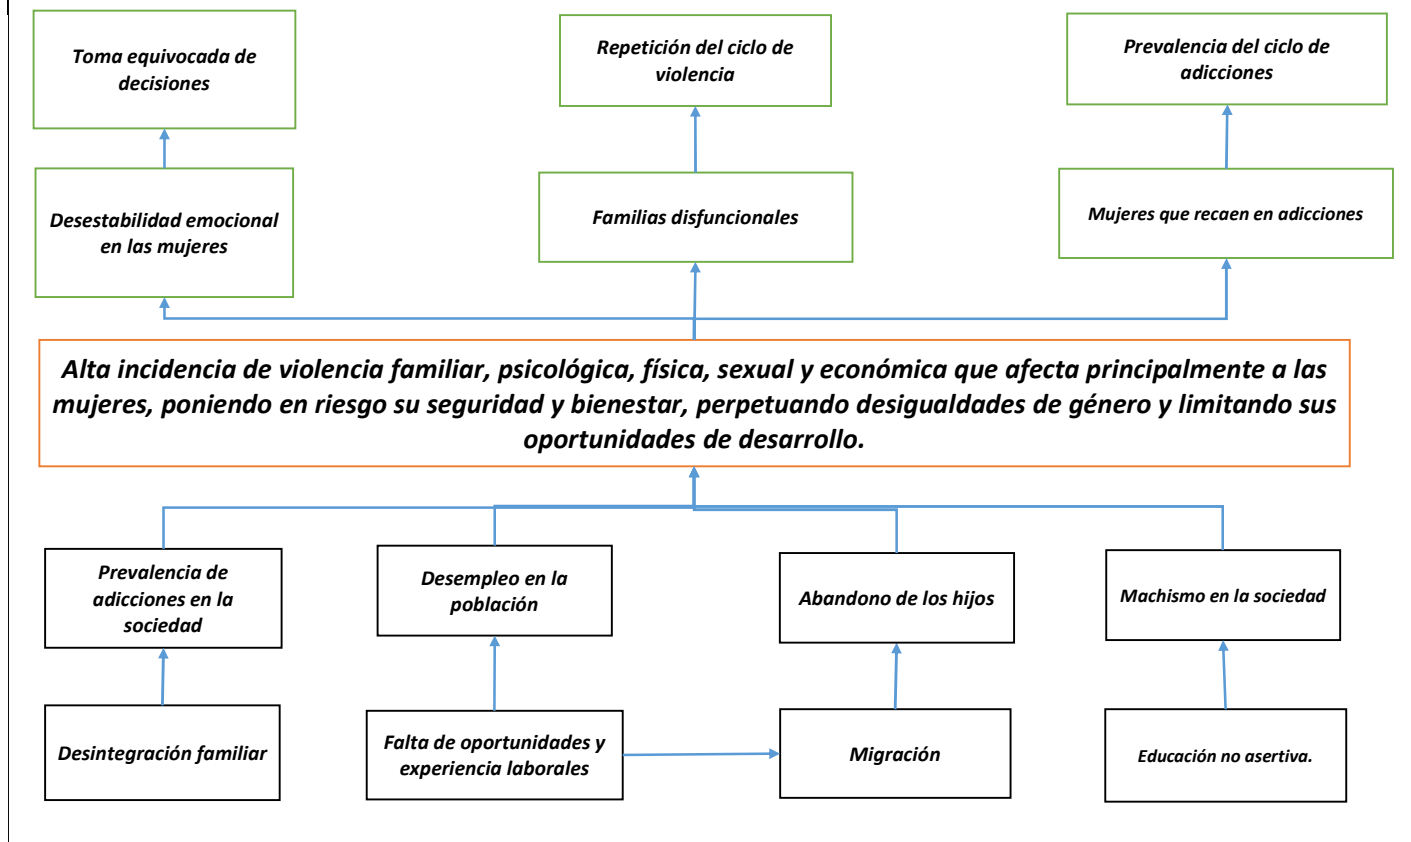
Toma equivocada de decisiones

Repetición del ciclo de violencia

Prevalencia del ciclo de adicciones

Desestabilidad emocional en las mujeres

Familias disfuncionales

Mujeres que recaen en adicciones

Alta incidencia de violencia familiar, psicológica, física, sexual y económica que afecta principalmente a las mujeres, poniendo en riesgo su seguridad y bienestar, perpetuando desigualdades de género y limitando sus oportunidades de desarrollo.

Prevalencia de adicciones en la sociedad

Desempleo en la población

Abandono de los hijos

Machismo en la sociedad

Desintegración familiar

Falta de oportunidades y experiencia laborales

Migración

Educación no asertiva.